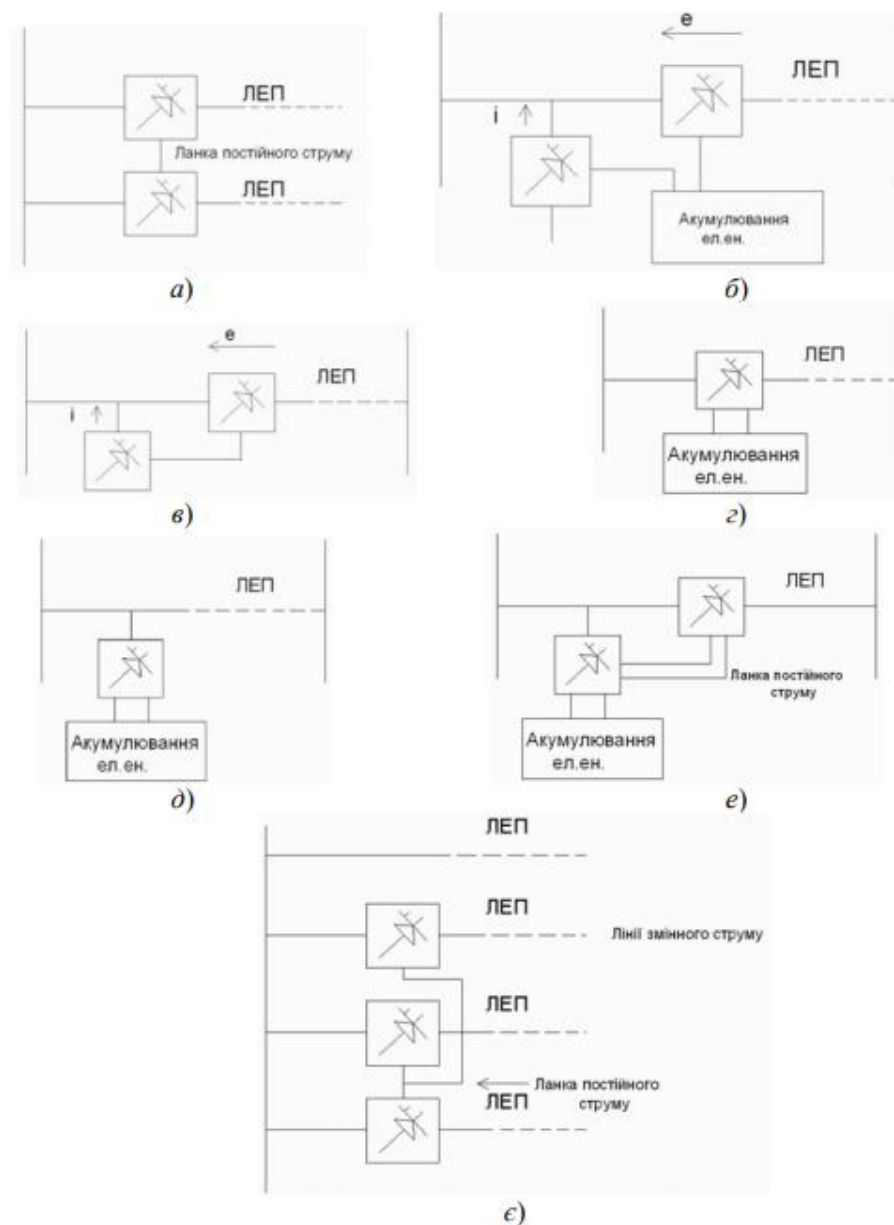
ЛЕП
Ланка постійного струму
ЛЕП
а)

е
ЛЕП
i
Акумулювання ел.ен.
б)

е
ЛЕП
i
в)

ЛЕП
Акумулювання ел.ен.
г)

ЛЕП
Акумулювання ел.ен.
д)

ЛЕП
Ланка постійного струму
Акумулювання ел.ен.
е)

ЛЕП
ЛЕП
Лінії змінного струму
ЛЕП
Ланка постійного струму
ЛЕП
є)